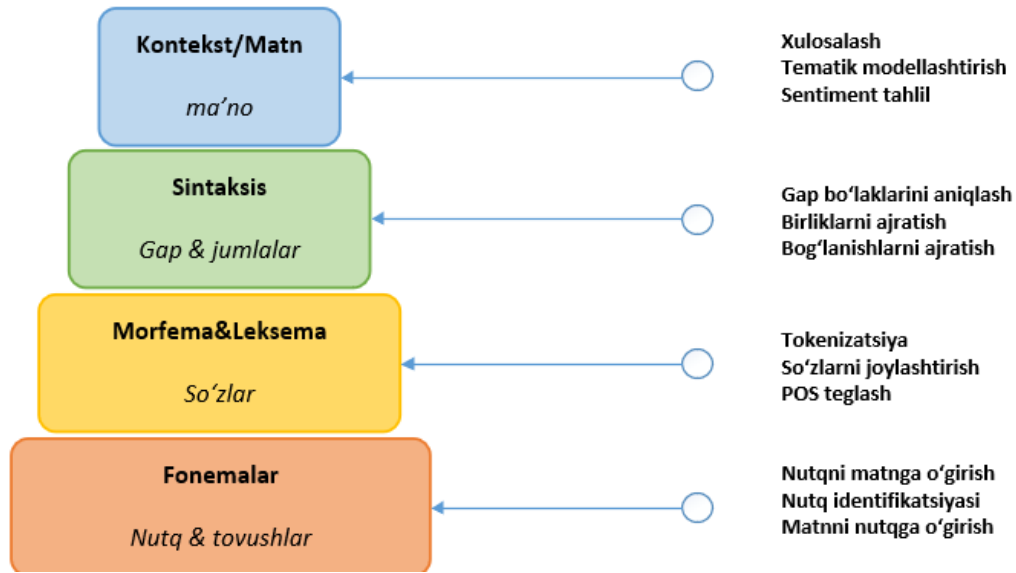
Kontekst/Matn

ma’no

Xulosalash
Tematik modellashtirish
Sentiment tahlil

Sintaksis

Gap & jumlalar

Gap bo‘laklarini aniqlash
Birliklarni ajratish
Bog‘lanishlarni ajratish

Morfema&Leksema

So‘zlar

Tokenizatsiya
So‘zlarni joylashtirish
POS teglash

Fonemalar

Nutq & tovushlar

Nutqni matnga o‘girish
Nutq identifikatsiyasi
Matnni nutqga o‘girish